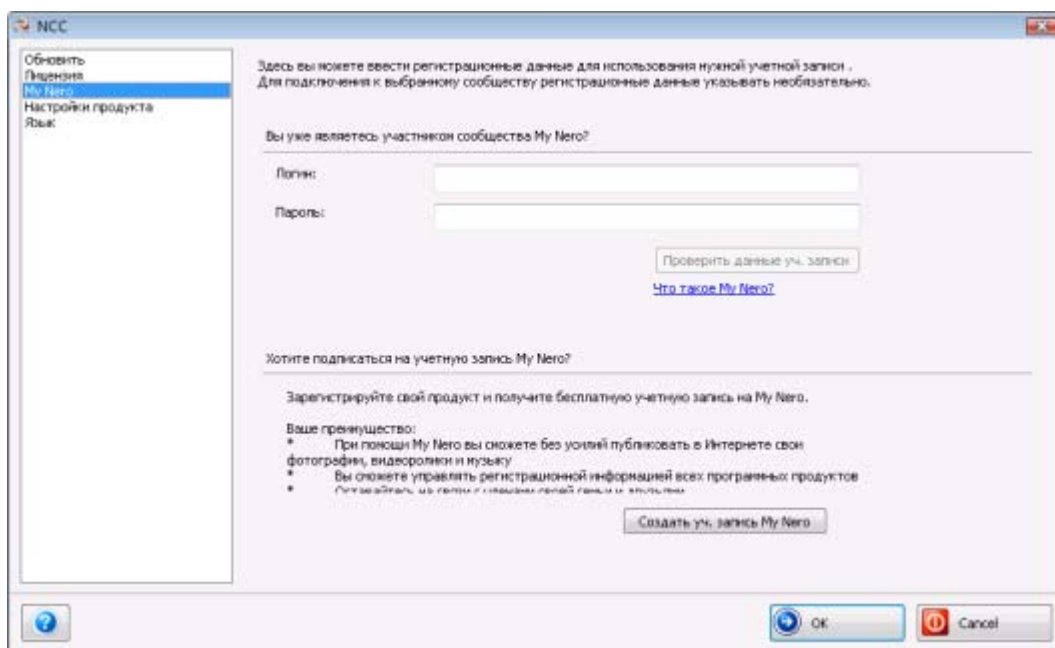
NCC

Обновить
Лицензия
My Nero
Настройки продукта
Язык

Здесь вы можете ввести регистрационные данные для использования нужной учетной записи .
Для подключения к выбранному сообществу регистрационные данные указывать необязательно.

Вы уже являетесь участником сообщества My Nero?

Логин:

Пароль:

Проверить данные уч. записи

Что такое My Nero?

Хотите подписаться на учетную запись My Nero?

Зарегистрируйте свой продукт и получите бесплатную учетную запись на My Nero.

Ваше преимущество:
* При помощи My Nero вы сможете без усилий публиковать в Интернете свои фотографии, видеоролики и музыку
* Вы сможете управлять регистрационной информацией всех программных продуктов
* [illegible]

Создать уч. запись My Nero

OK

Cancel